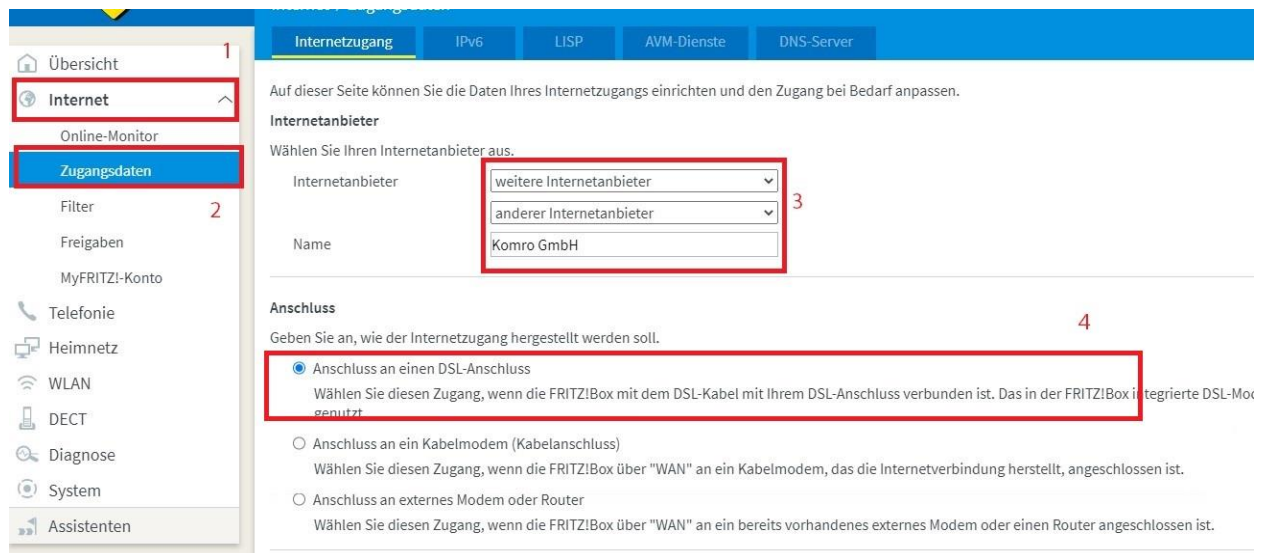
Internetzugang | IPv6 | LISP | AVM-Dienste | DNS-Server

Übersicht 1

Internet

Online-Monitor

Zugangsdaten

Filter 2

Freigaben

MyFRITZ!-Konto

Telefonie

Heimnetz

WLAN

DECT

Diagnose

System

Assistenten

Auf dieser Seite können Sie die Daten Ihres Internetzugangs einrichten und den Zugang bei Bedarf anpassen.

Internetanbieter

Wählen Sie Ihren Internetanbieter aus.

Internetanbieter weitere Internetanbieter

anderer Internetanbieter 3

Name Komro GmbH

Anschluss

Geben Sie an, wie der Internetzugang hergestellt werden soll. 4

Anschluss an einen DSL-Anschluss

Wählen Sie diesen Zugang, wenn die FRITZ!Box mit dem DSL-Kabel mit Ihrem DSL-Anschluss verbunden ist. Das in der FRITZ!Box i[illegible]tegrierte DSL-Mo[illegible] genutzt.

Anschluss an ein Kabelmodem (Kabelanschluss)

Wählen Sie diesen Zugang, wenn die FRITZ!Box über "WAN" an ein Kabelmodem, das die Internetverbindung herstellt, angeschlossen ist.

Anschluss an externes Modem oder Router

Wählen Sie diesen Zugang, wenn die FRITZ!Box über "WAN" an ein bereits vorhandenes externes Modem oder einen Router angeschlossen ist.